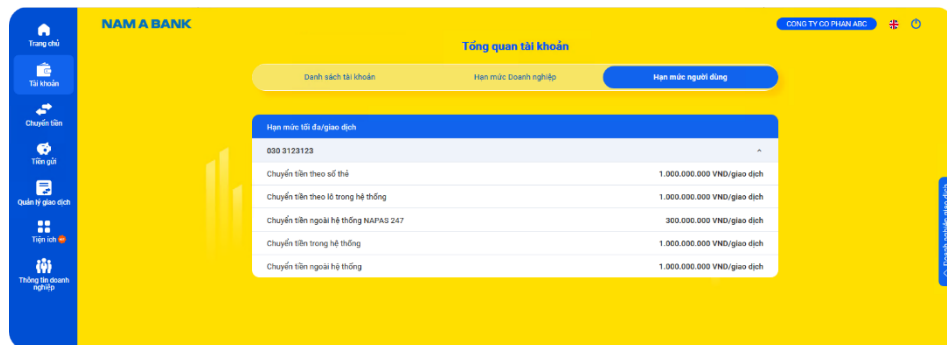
Trang chủ
Tài khoản
Chuyển tiền
Tiền gửi
Quản lý giao dịch
Tiện ích
Thông tin doanh nghiệp

NAM A BANK

CONG TY CO PHAN ABC

Tổng quan tài khoản

Danh sách tài khoản
Hạn mức Doanh nghiệp
Hạn mức người dùng

Hạn mức tối đa/giao dịch

030 3123123

| | |
|---|---|
| Chuyển tiền theo số thẻ | 1.000.000.000 VND/giao dịch |
| Chuyển tiền theo lô trong hệ thống | 1.000.000.000 VND/giao dịch |
| Chuyển tiền ngoài hệ thống NAPAS 247 | 300.000.000 VND/giao dịch |
| Chuyển tiền trong hệ thống | 1.000.000.000 VND/giao dịch |
| Chuyển tiền ngoài hệ thống | 1.000.000.000 VND/giao dịch |

Danh sách giao dịch